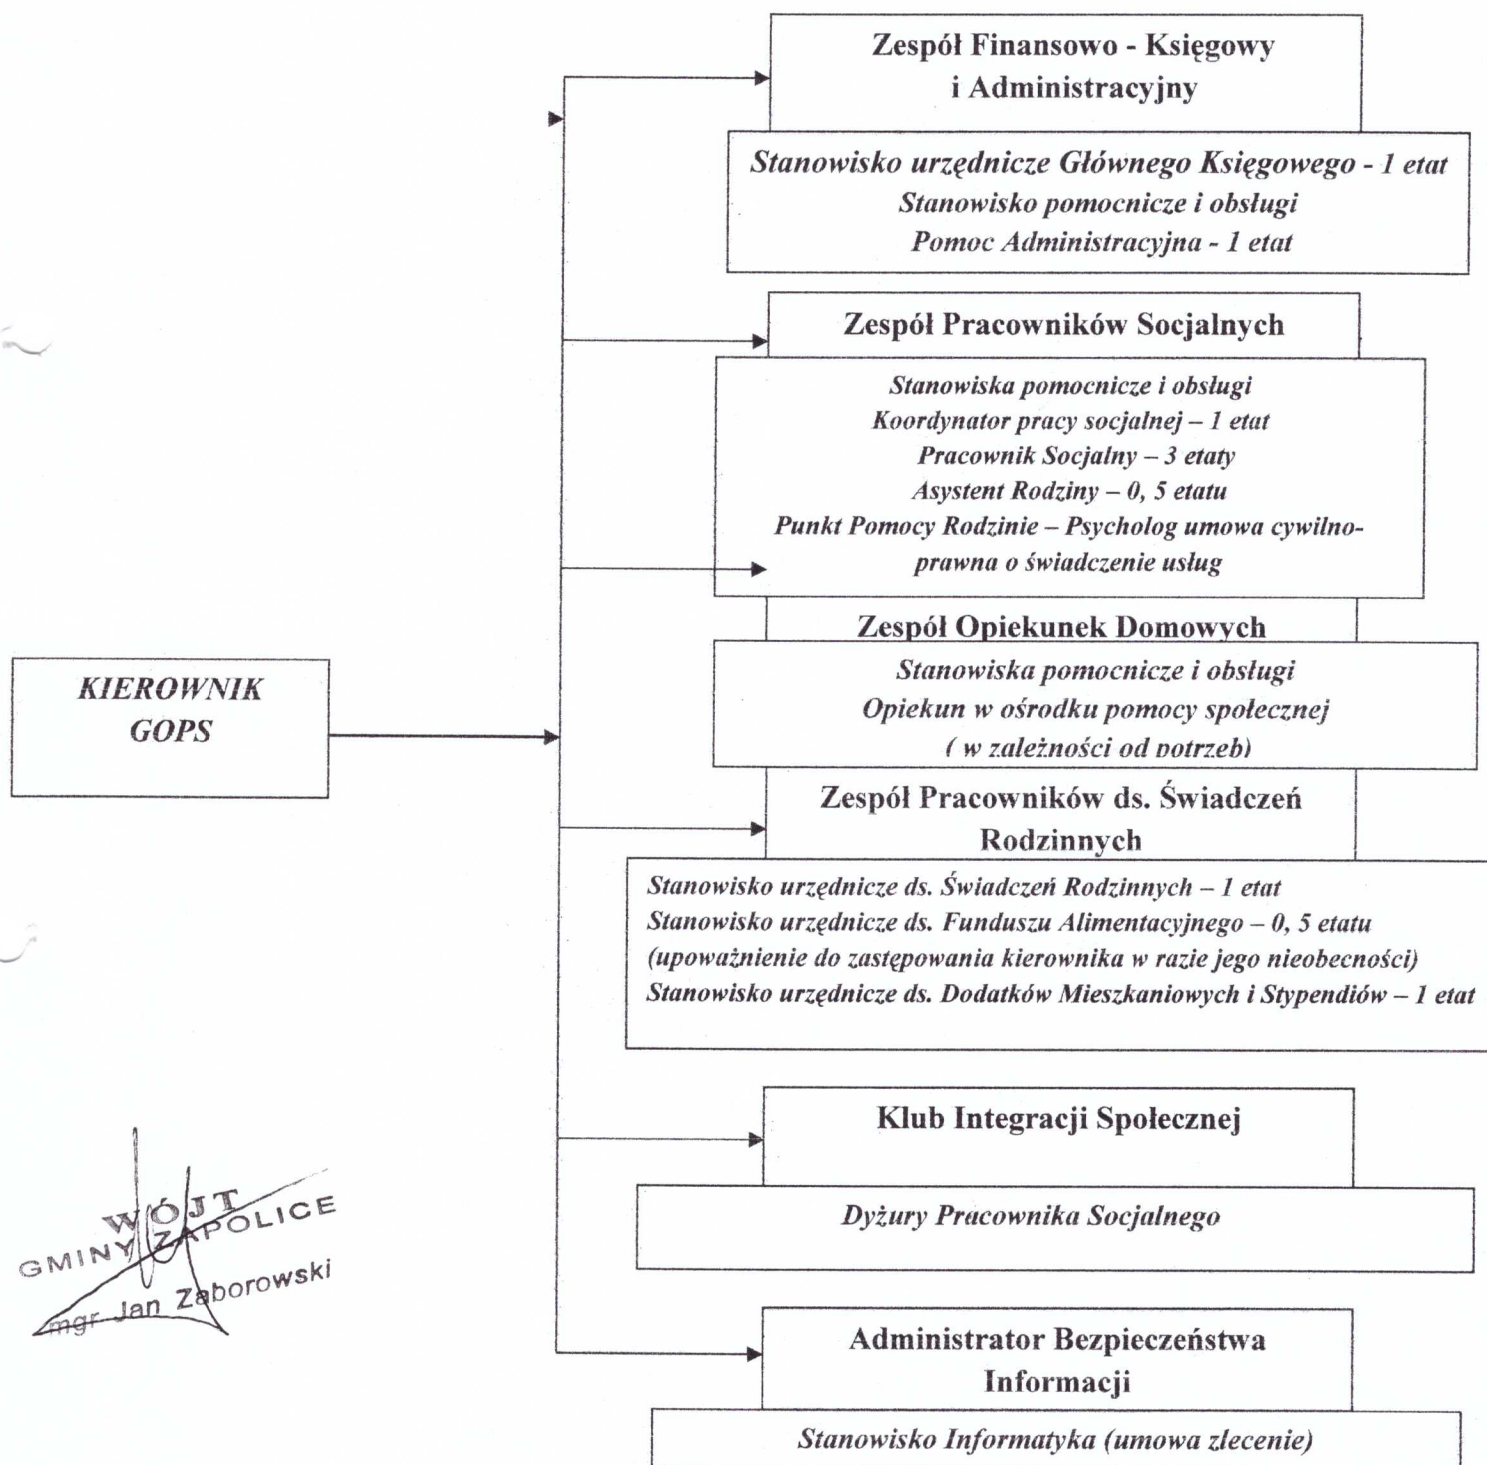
Zespół Finansowo - Księgowy i Administracyjny

Stanowisko urzędnicze Głównego Księgowego - 1 etat
Stanowisko pomocnicze i obsługi
Pomoc Administracyjna - 1 etat

Zespół Pracowników Socjalnych

Stanowiska pomocnicze i obsługi
Koordynator pracy socjalnej – 1 etat
Pracownik Socjalny – 3 etaty
Asystent Rodziny – 0, 5 etatu
Punkt Pomocy Rodzinie – Psycholog umowa cywilnoprawna o świadczenie usług

Zespół Opiekunek Domowych

Stanowiska pomocnicze i obsługi
Opiekun w ośrodku pomocy społecznej
( w zależności od potrzeb)

KIEROWNIK GOPS

Zespół Pracowników ds. Świadczeń Rodzinnych

Stanowisko urzędnicze ds. Świadczeń Rodzinnych – 1 etat
Stanowisko urzędnicze ds. Funduszu Alimentacyjnego – 0, 5 etatu
(upoważnienie do zastępowania kierownika w razie jego nieobecności)
Stanowisko urzędnicze ds. Dodatków Mieszkaniowych i Stypendiów – 1 etat

Klub Integracji Społecznej

Dyżury Pracownika Socjalnego

WÓJT GMINY ZAPOLICE
mgr Jan Zaborowski

Administrator Bezpieczeństwa Informacji

Stanowisko Informatyka (umowa zlecenie)